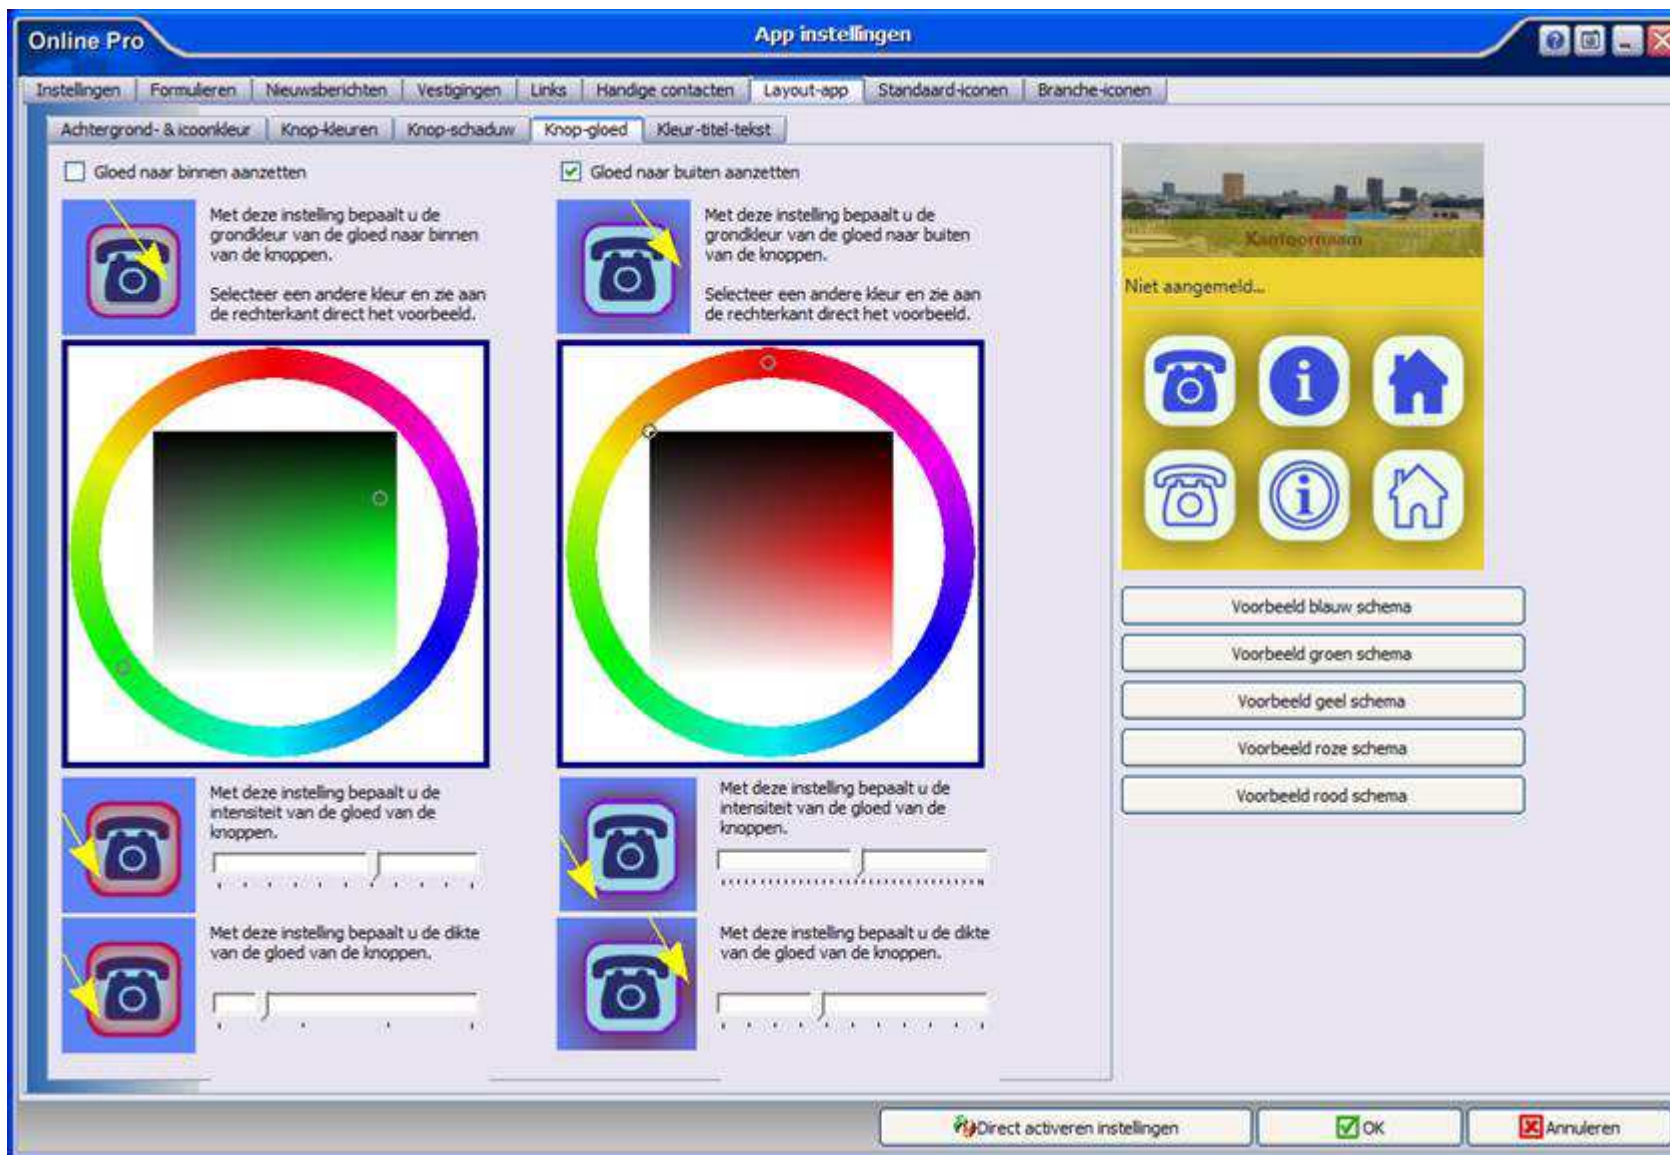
Online Pro

App instellingen

Instellingen | Formuleren | Nieuwsberichten | Vestigingen | Links | Handige contacten | Layout-app | Standaard-iconen | Branche-iconen

Achtergrond- & icoonkleur | Knop-kleuren | Knop-schaduw | Knop-gloed | Kleur-titel-tekst

Gloed naar binnen aanzetten

Met deze instelling bepaalt u de grondkleur van de gloed naar binnen van de knoppen.

Selecteer een andere kleur en zie aan de rechterkant direct het voorbeeld.

Met deze instelling bepaalt u de intensiteit van de gloed van de knoppen.

Met deze instelling bepaalt u de dikte van de gloed van de knoppen.

Gloed naar buiten aanzetten

Met deze instelling bepaalt u de grondkleur van de gloed naar buiten van de knoppen.

Selecteer een andere kleur en zie aan de rechterkant direct het voorbeeld.

Met deze instelling bepaalt u de intensiteit van de gloed van de knoppen.

Met deze instelling bepaalt u de dikte van de gloed van de knoppen.

Kantoornaam

Niet aangemeld...

Voorbeeld blauw schema

Voorbeeld groen schema

Voorbeeld geel schema

Voorbeeld roze schema

Voorbeeld rood schema

Direct activeren instellingen

OK

Annuleren